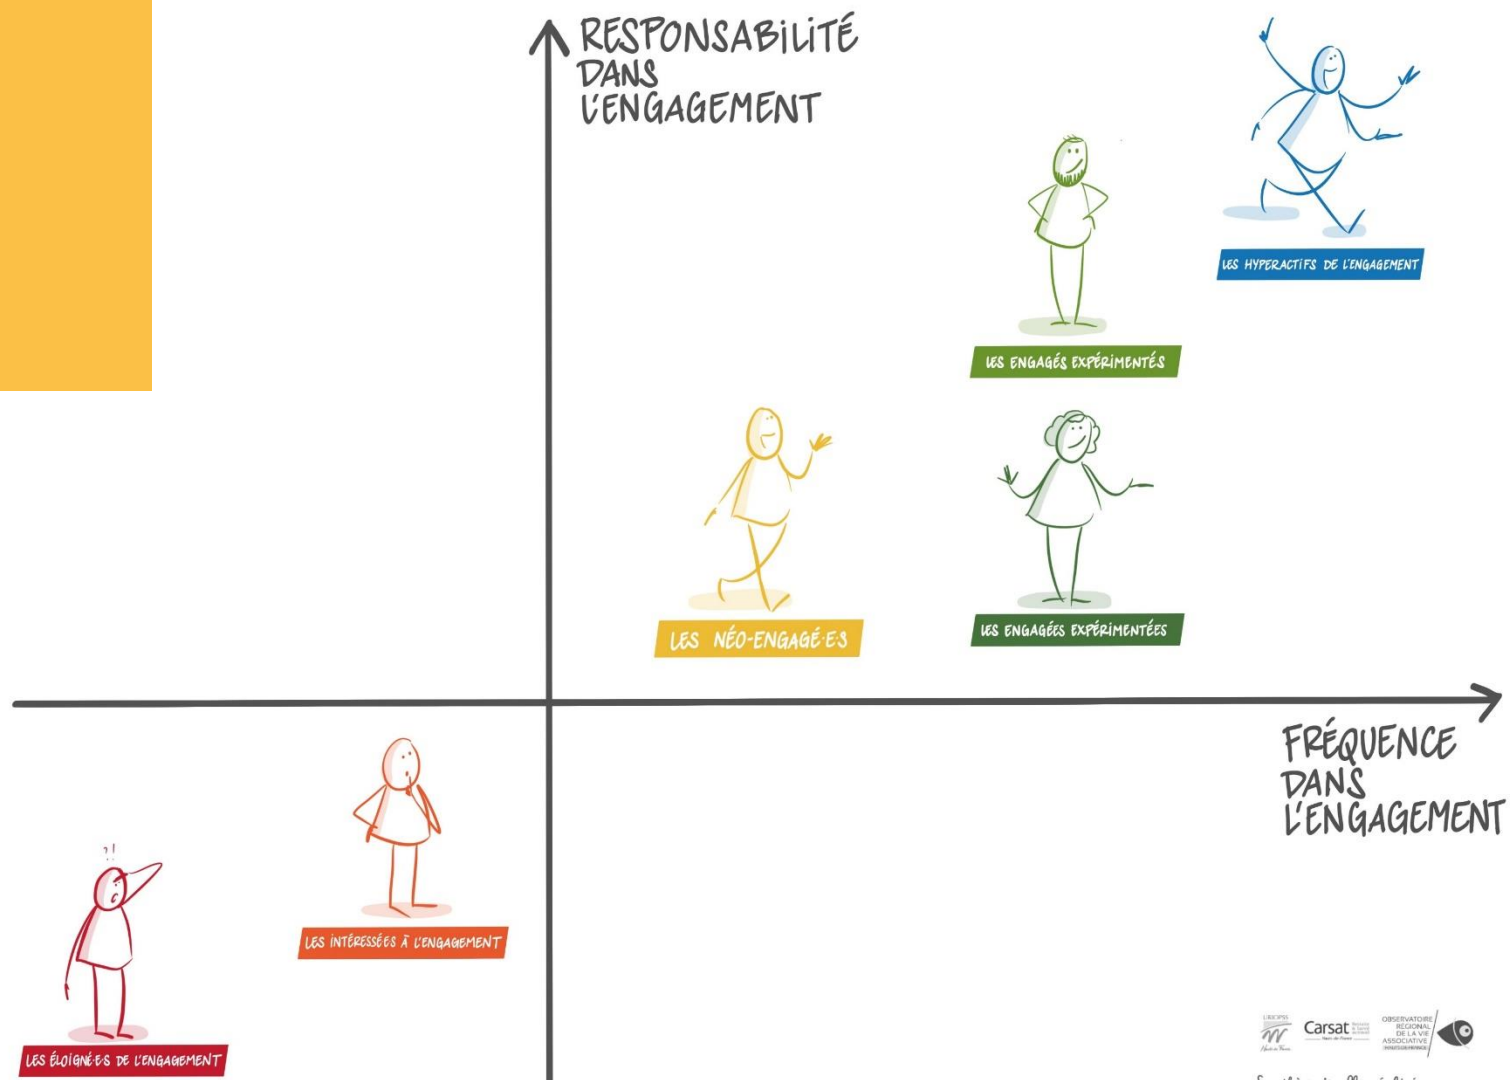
RESPONSABILITÉ DANS L'ENGAGEMENT

LES HYPERACTIFS DE L'ENGAGEMENT

LES ENGAGÉS EXPÉRIMENTÉS

LES NÉO-ENGAGÉ·E·S

LES ENGAGÉES EXPÉRIMENTÉES

FRÉQUENCE DANS L'ENGAGEMENT

?!

LES INTÉRESSÉES À L'ENGAGEMENT

LES ÉLOIGNÉ·E·S DE L'ENGAGEMENT

URIOPSS

Carsat

OBSERVATOIRE RÉGIONAL DE LA VIE ASSOCIATIVE